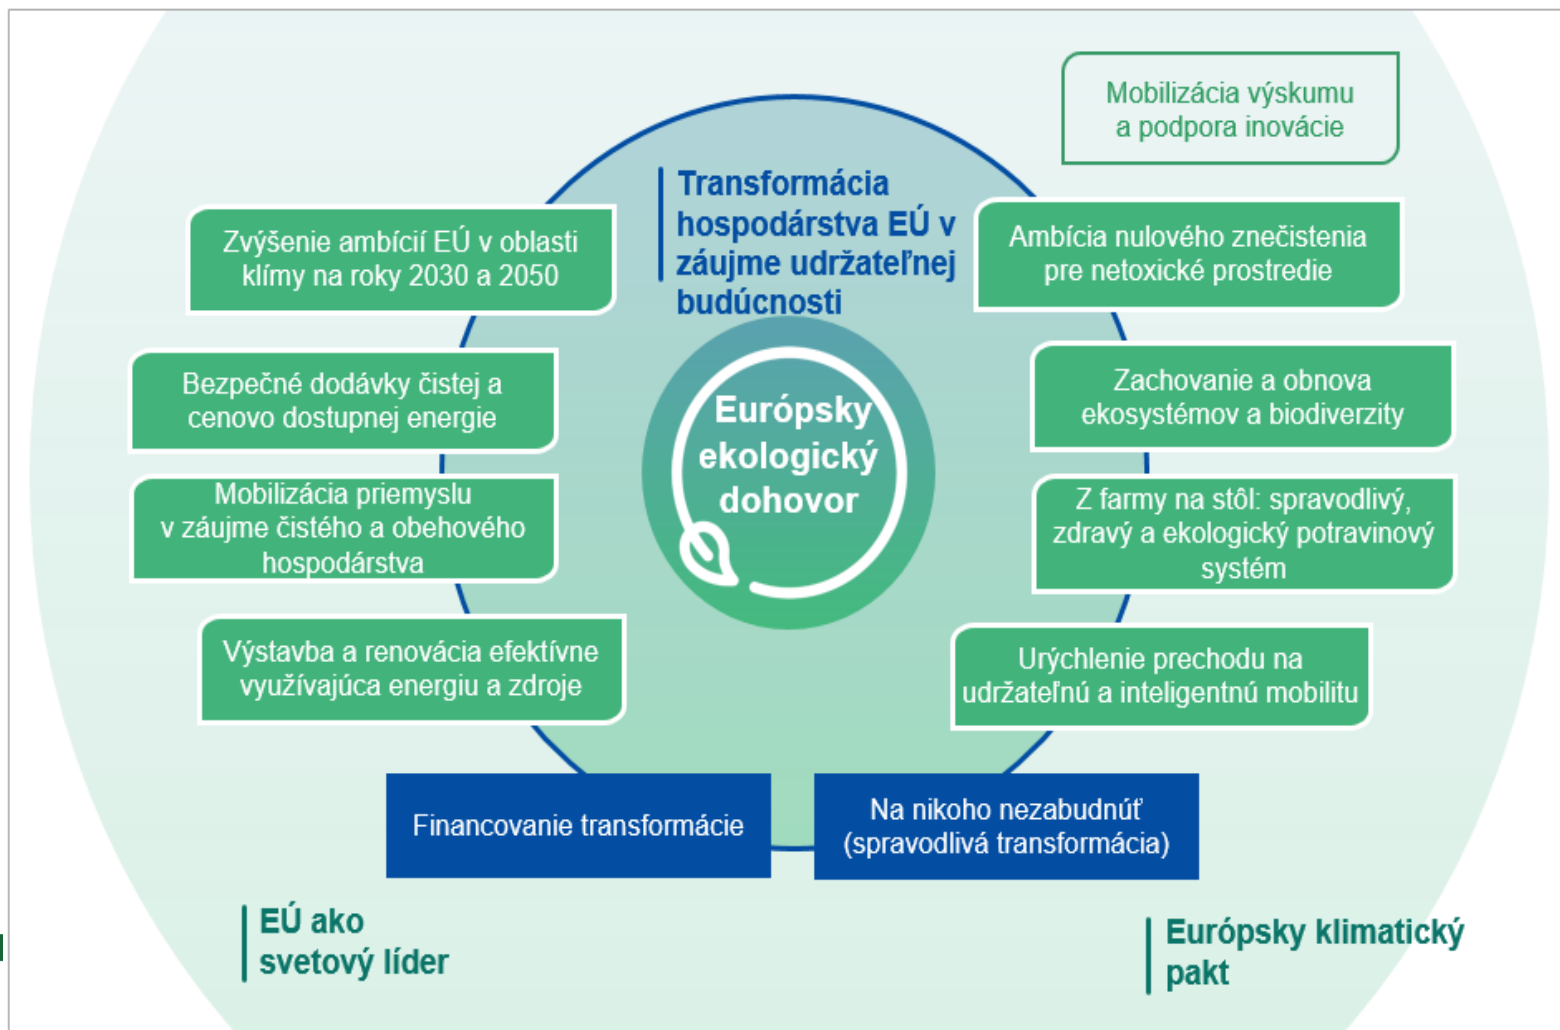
Mobilizácia výskumu a podpora inovácie

Transformácia hospodárstva EÚ v záujme udržateľnej budúcnosti

Zvýšenie ambícií EÚ v oblasti klímy na roky 2030 a 2050

Ambícia nulového znečistenia pre netoxické prostredie

Bezpečné dodávky čistej a cenovo dostupnej energie

Zachovanie a obnova ekosystémov a biodiverzity

Európsky ekologický dohovor

Mobilizácia priemyslu v záujme čistého a obehového hospodárstva

Z farmy na stôl: spravodlivý, zdravý a ekologický potravinový systém

Výstavba a renovácia efektívne využívajúca energiu a zdroje

Urýchlenie prechodu na udržateľnú a inteligentnú mobilitu

Financovanie transformácie

Na nikoho nezabudnúť (spravodlivá transformácia)

EÚ ako svetový líder

Európsky klimatický pakt